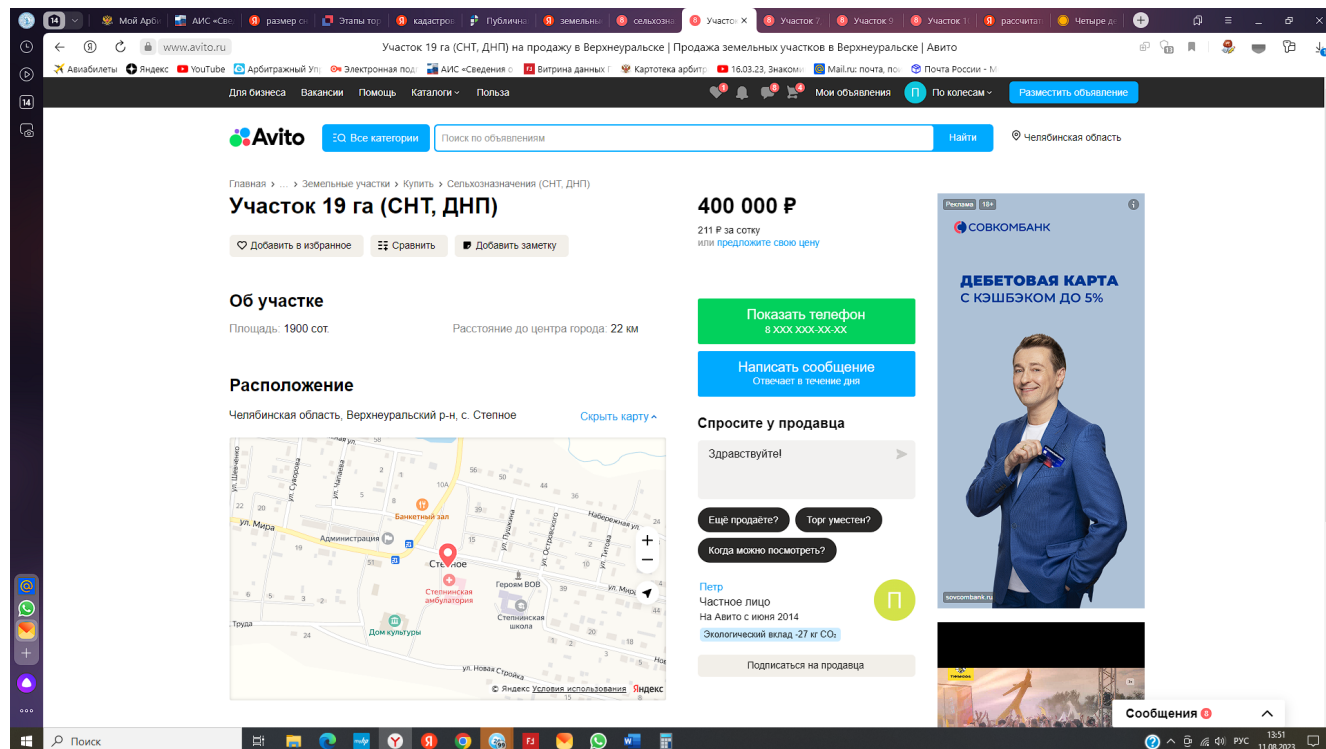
14 Мой Арби АИС «Све размер с Этапы тор кадастров Публична земельн сельхозна Участок Участок 7 Участок 9 Участок 1 рассчитат Четыре де

www.avito.ru Участок 19 га (СНТ, ДНП) на продажу в Верхнеуральске | Продажа земельных участков в Верхнеуральске | Авито

Авиабилеты Яндекс YouTube Арбитражный Уп Электронная под АИС «Сведения о Витрина данных Картотека арбитр 16.03.23, Знаком Mail.ru: почта, по Почта России - М

Для бизнеса Вакансии Помощь Каталоги Польза Мои объявления П По колесам Разместить объявление

Avito Все категории Поиск по объявлениям Найти Челябинская область

Главная › ... › Земельные участки › Купить › Сельхозназначения (СНТ, ДНП)

Участок 19 га (СНТ, ДНП)

Добавить в избранное Сравнить Добавить заметку

400 000 ₽
211 ₽ за сотку
или предложите свою цену

Об участке
Площадь: 1900 сот. Расстояние до центра города: 22 км

Показать телефон
8 XXX XXX-XX-XX

Написать сообщение
Отвечает в течение дня

Расположение
Челябинская область, Верхнеуральский р-н, с. Степное Скрыть карту

ул. Суворова ул. Чапаева Банкетный зал ул. Мира Администрация Степное Степнинская амбулатория Героям ВОВ Степнинская школа Дом культуры ул. Пушкина ул. Островского ул. Титова Набережная ул. ул. Мира ул. Новая Стройка Труда
© Яндекс Условия использования Яндекс

Спросите у продавца
Здравствуйте!
Ещё продаёте? Торг уместен? Когда можно посмотреть?

Петр
Частное лицо
На Авито с июня 2014
Экологический вклад -27 кг $CO_2$
Подписаться на продавца

Реклама 18+
СОВКОМБАНК
ДЕБЕТОВАЯ КАРТА С КЭШБЭКОМ ДО 5%
sovcombank.ru

Сообщения 8

Поиск
РУС 13:51 11.08.2023